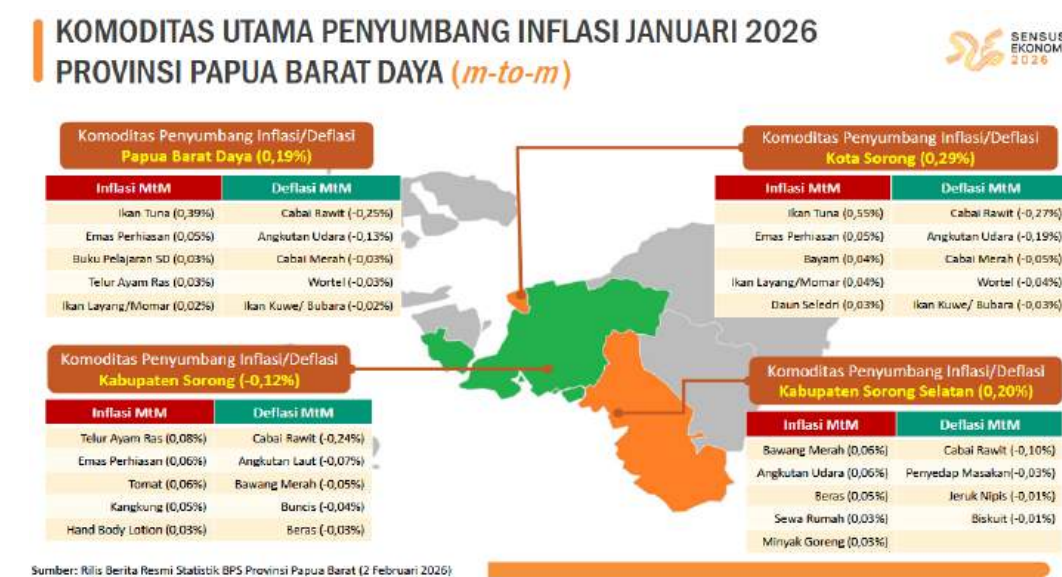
KOMODITAS UTAMA PENYUMBANG INFLASI JANUARI 2026
PROVINSI PAPUA BARAT DAYA (m-to-m)

SENSUS EKONOMI 2026

Komoditas Penyumbang Inflasi/Deflasi
Papua Barat Daya (0,19%)

| Inflasi MtM | Deflasi MtM |
|---|---|
| Ikan Tuna (0,39%) | Cabai Rawit (-0,25%) |
| Emas Perhiasan (0,05%) | Angkutan Udara (-0,13%) |
| Buku Pelajaran SD (0,03%) | Cabai Merah (-0,03%) |
| Telur Ayam Ras (0,03%) | Wortel (-0,03%) |
| Ikan Layang/Momar (0,02%) | Ikan Kuwe/ Bubara (-0,02%) |

Komoditas Penyumbang Inflasi/Deflasi
Kota Sorong (0,29%)

| Inflasi MtM | Deflasi MtM |
|---|---|
| Ikan Tuna (0,55%) | Cabai Rawit (-0,27%) |
| Emas Perhiasan (0,05%) | Angkutan Udara (-0,19%) |
| Bayam (0,04%) | Cabai Merah (-0,05%) |
| Ikan Layang/Momar (0,04%) | Wortel (-0,04%) |
| Daun Seledri (0,03%) | Ikan Kuwe/ Bubara (-0,03%) |

Komoditas Penyumbang Inflasi/Deflasi
Kabupaten Sorong (-0,12%)

| Inflasi MtM | Deflasi MtM |
|---|---|
| Telur Ayam Ras (0,08%) | Cabai Rawit (-0,24%) |
| Emas Perhiasan (0,06%) | Angkutan Laut (-0,07%) |
| Tomat (0,06%) | Bawang Merah (-0,05%) |
| Kangkung (0,05%) | Buncis (-0,04%) |
| Hand Body Lotion (0,03%) | Beras (-0,03%) |

Komoditas Penyumbang Inflasi/Deflasi
Kabupaten Sorong Selatan (0,20%)

| Inflasi MtM | Deflasi MtM |
|---|---|
| Bawang Merah (0,06%) | Cabai Rawit (-0,10%) |
| Angkutan Udara (0,06%) | Penyedap Masakan(-0,03%) |
| Beras (0,05%) | Jeruk Nipis (-0,01%) |
| Sewa Rumah (0,03%) | Biskuit (-0,01%) |
| Minyak Goreng (0,03%) | |

Sumber: Rilis Berita Resmi Statistik BPS Provinsi Papua Barat (2 Februari 2026)